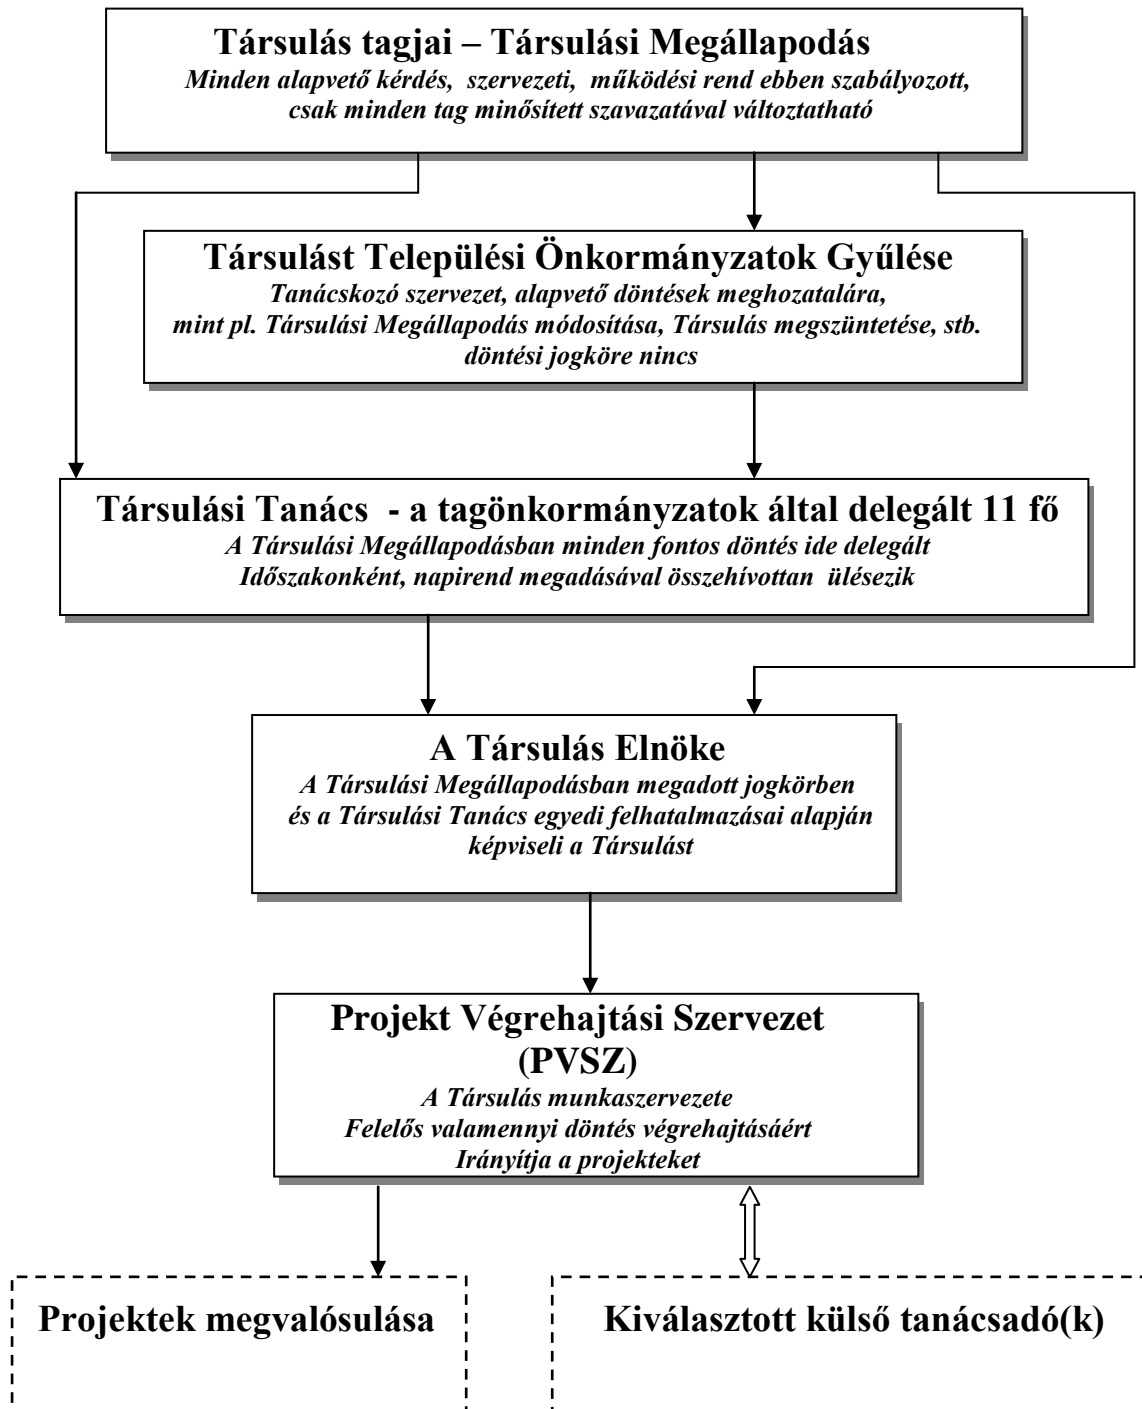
Társulás tagjai – Társulási Megállapodás
Minden alapvető kérdés, szervezeti, működési rend ebben szabályozott, csak minden tag minősített szavazatával változtatható

Társulást Települési Önkormányzatok Gyűlése
Tanácskozó szervezet, alapvető döntések meghozatalára, mint pl. Társulási Megállapodás módosítása, Társulás megszüntetése, stb. döntési jogköre nincs

Társulási Tanács - a tagönkormányzatok által delegált 11 fő
A Társulási Megállapodásban minden fontos döntés ide delegált
Időszakonként, napirend megadásával összehívottan ülésezik

A Társulás Elnöke
A Társulási Megállapodásban megadott jogkörben és a Társulási Tanács egyedi felhatalmazásai alapján képviseli a Társulást

Projekt Végrehajtási Szervezet (PVSZ)
A Társulás munkaszervezete
Felelős valamennyi döntés végrehajtásáért
Irányítja a projekteket

Projektek megvalósulása

Kiválasztott külső tanácsadó(k)